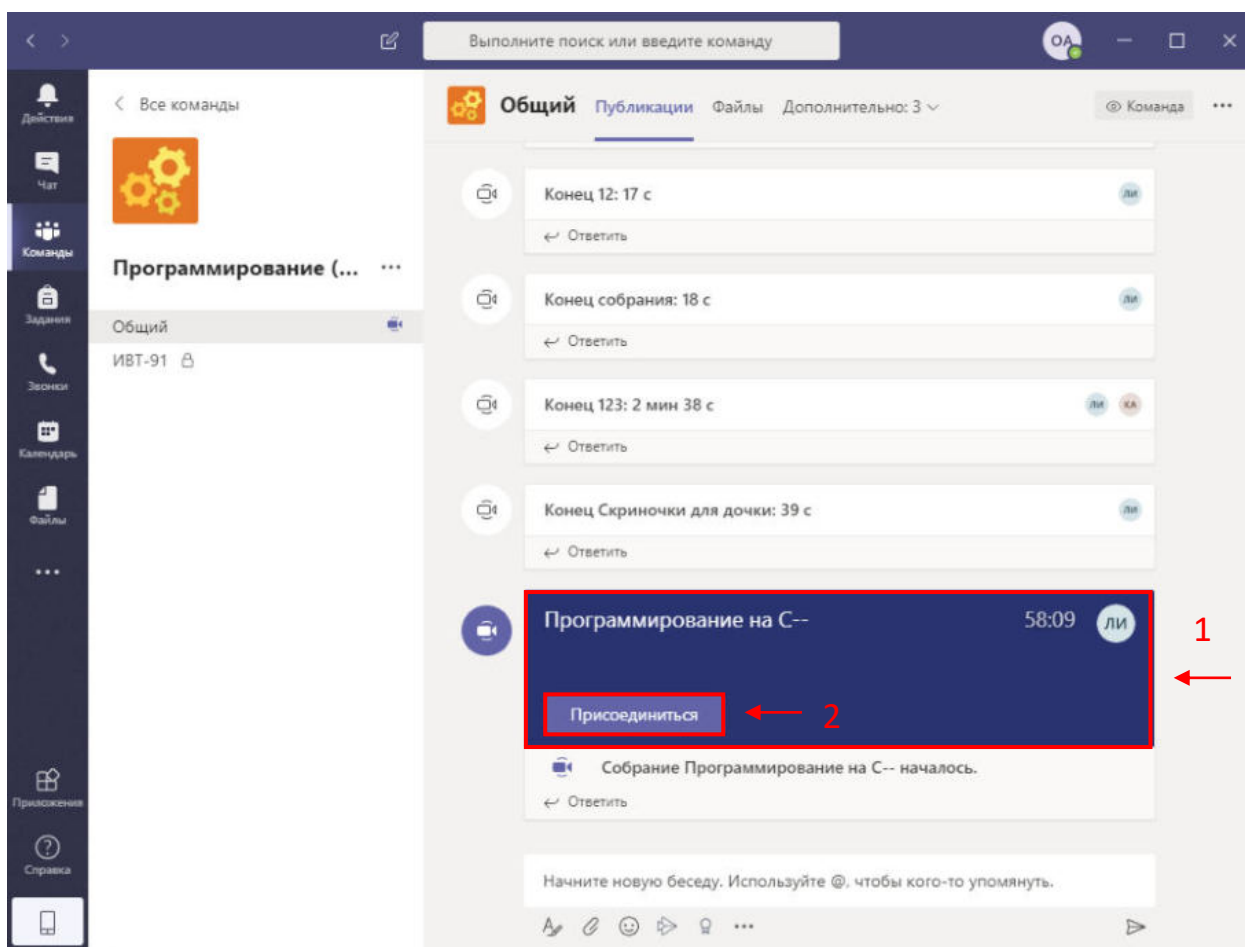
Выполните поиск или введите команду

ОА

Действия
Чат
Команды
Задания
Звонки
Календарь
Файлы
...
Приложения
Справка

Все команды

Программирование (...
...

Общий
ИВТ-91

Общий Публикации Файлы Дополнительно: 3

Команда
...

Конец 12: 17 с
ЛИ
Ответить

Конец собрания: 18 с
ЛИ
Ответить

Конец 123: 2 мин 38 с
ЛИ КА
Ответить

Конец Скриночки для дочки: 39 с
ЛИ
Ответить

Программирование на С--
58:09
ЛИ
Присоединиться

1
2

Собрание Программирование на С-- началось.
Ответить

Начните новую беседу. Используйте @, чтобы кого-то упомянуть.